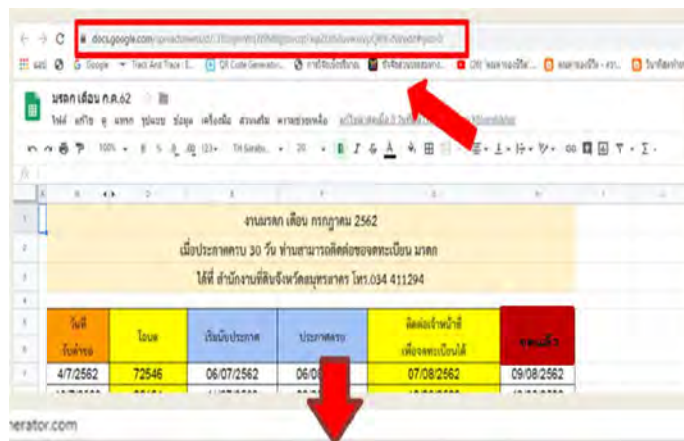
docs.google.com/spreadsheets/d/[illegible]

แอป G Google Track And Trace QR Code Generator

มรดก เดือน ก.ค.62

ไฟล์ แก้ไข ดู แทรก รูปแบบ ข้อมูล เครื่องมือ ส่วนเสริม ความช่วยเหลือ

100% ฿ % .0 .00 123 TH Sarabu... 20 B I S A

งานมรดก เดือน กรกฎาคม 2562

เมื่อประกาศครบ 30 วัน ท่านสามารถติดต่อขอจดทะเบียน มรดก

ได้ที่ สำนักงานที่ดินจังหวัดสมุทรสาคร โทร.034 411294

| วันที่ รับคำขอ | โฉนด | เริ่มวันประกาศ | ประกาศครบ | ติดต่อเจ้าหน้าที่ เพื่อจดทะเบียนได้ | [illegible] |
|---|---|---|---|---|---|
| 4/7/2562 | 72546 | 06/07/2562 | 06/0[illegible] | 07/08/2562 | 09/08/2562 |

nerator.com